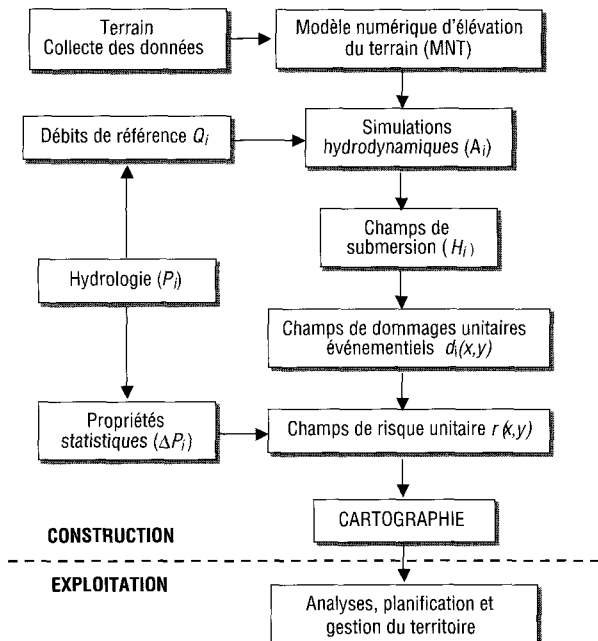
Terrain
Collecte des données

Modèle numérique d'élévation du terrain (MNT)

Débits de référence $Q_i$

Simulations hydrodynamiques ($A_i$)

Champs de submersion ($H_i$)

Hydrologie ($P_i$)

Champs de dommages unitaires événementiels $d_i(x,y)$

Propriétés statistiques ($\Delta P_i$)

Champs de risque unitaire $r(x,y)$

CARTOGRAPHIE

CONSTRUCTION

EXPLOITATION

Analyses, planification et gestion du territoire